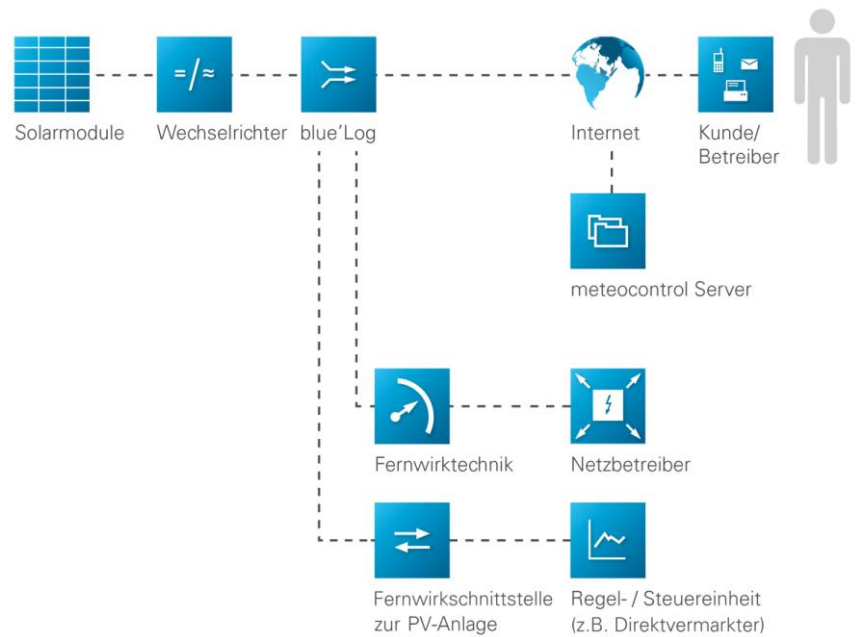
=/≈

Solarmodule

Wechselrichter

blue'Log

Internet

Kunde/ Betreiber

meteocontrol Server

Fernwirktechnik

Netzbetreiber

Fernwirkschnittstelle zur PV-Anlage

Regel- / Steuereinheit (z.B. Direktvermarkter)